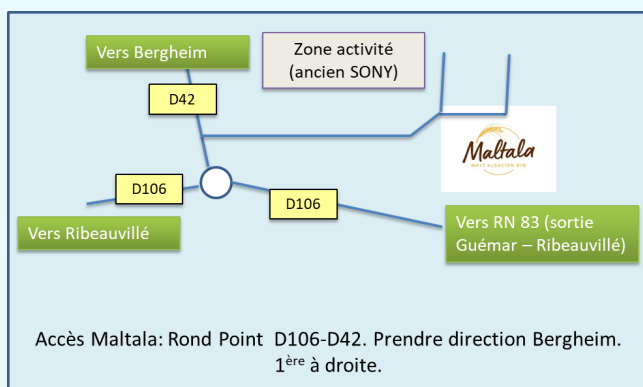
Vers Bergheim

Zone activité (ancien SONY)

D42

Maltala
MALT ALSACIEN BIO

D106

D106

Vers Ribeauvillé

Vers RN 83 (sortie Guémar – Ribeauvillé)

Accès Maltala: Rond Point D106-D42. Prendre direction Bergheim. 1$^{ère}$ à droite.